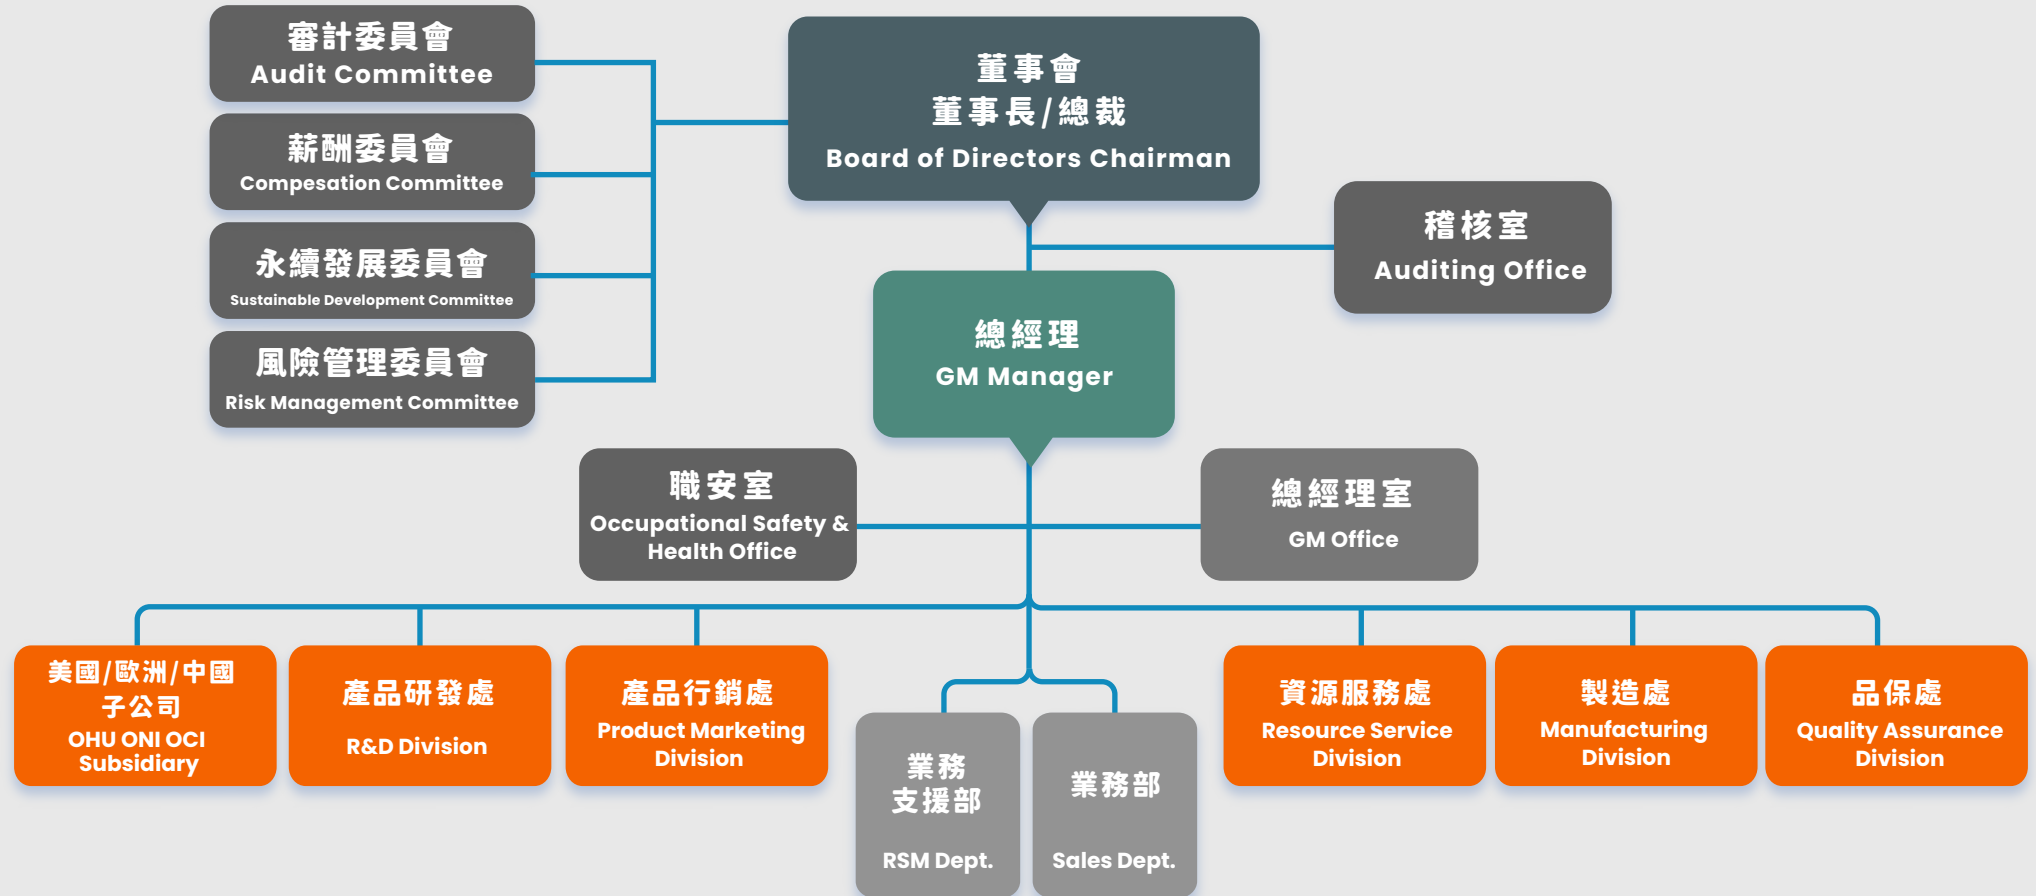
審計委員會
Audit Committee

薪酬委員會
Compesation Committee

永續發展委員會
Sustainable Development Committee

風險管理委員會
Risk Management Committee

董事會
董事長/總裁
Board of Directors Chairman

稽核室
Auditing Office

總經理
GM Manager

職安室
Occupational Safety & Health Office

總經理室
GM Office

美國/歐洲/中國子公司
OHU ONI OCI Subsidiary

產品研發處
R&D Division

產品行銷處
Product Marketing Division

業務支援部
RSM Dept.

業務部
Sales Dept.

資源服務處
Resource Service Division

製造處
Manufacturing Division

品保處
Quality Assurance Division